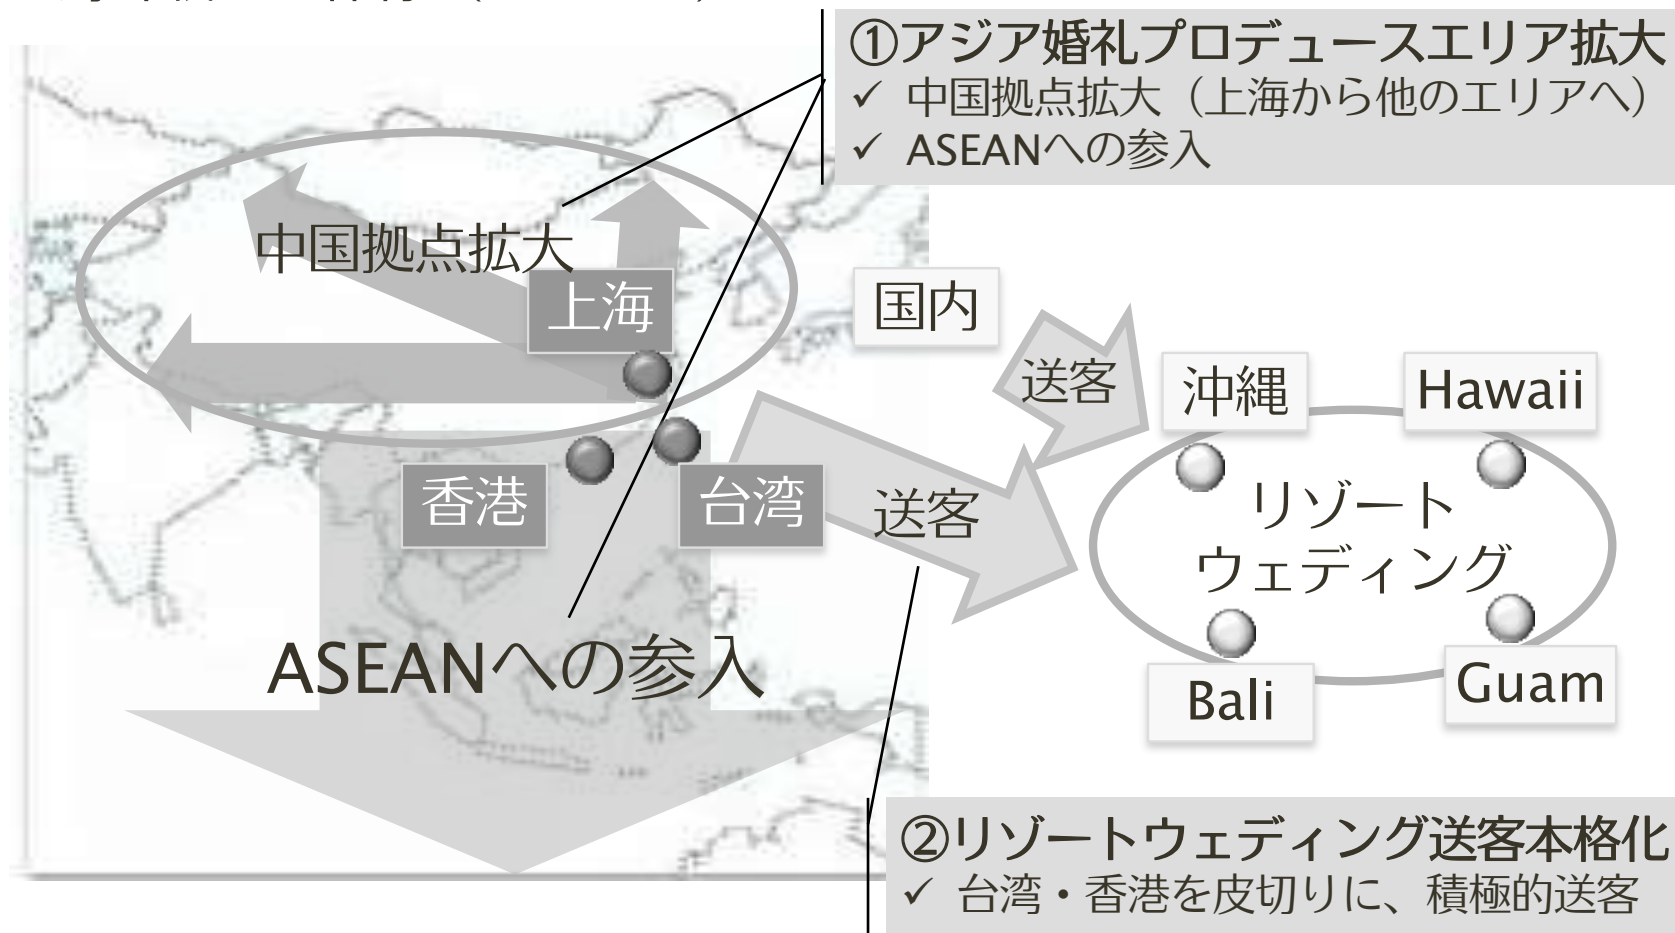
①アジア婚礼プロデュースエリア拡大
✓ 中国拠点拡大（上海から他のエリアへ）
✓ ASEANへの参入

中国拠点拡大
上海
国内
送客
沖縄
Hawaii
香港
台湾
送客
リゾートウェディング
ASEANへの参入
Bali
Guam

②リゾートウェディング送客本格化
✓ 台湾・香港を皮切りに、積極的送客